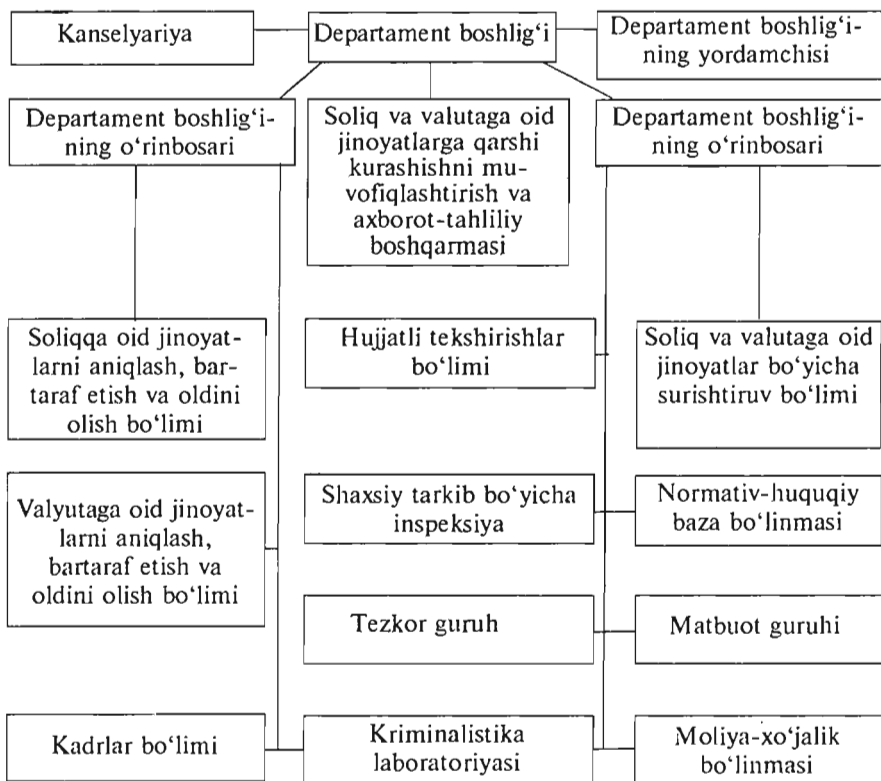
Kanselyariya

Departament boshlig'i

Departament boshlig'ining yordamchisi

Departament boshlig'ining o'rinbosari

Soliq va valutaga oid jinoyatlarga qarshi kurashishni muvofiqlashtirish va axborot-tahliliy boshqarmasi

Departament boshlig'ining o'rinbosari

Soliqqa oid jinoyatlarni aniqlash, bartaraf etish va oldini olish bo'limi

Hujjatli tekshirishlar bo'limi

Soliq va valutaga oid jinoyatlar bo'yicha surishtiruv bo'limi

Valyutaga oid jinoyatlarni aniqlash, bartaraf etish va oldini olish bo'limi

Shaxsiy tarkib bo'yicha inspeksiya

Normativ-huquqiy baza bo'linmasi

Tezkor guruh

Matbuot guruhi

Kadrlar bo'limi

Kriminalistika laboratoriyasi

Moliya-xo'jalik bo'linmasi